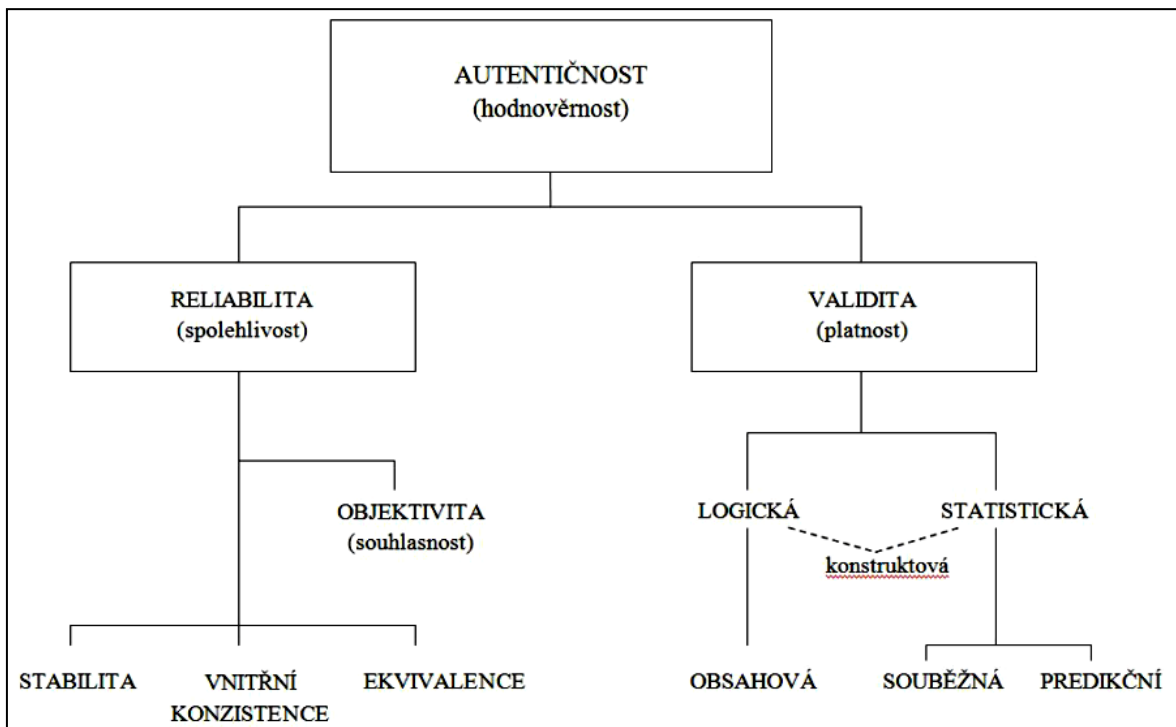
AUTENTIČNOST
(hodnověrnost)

RELIABILITA
(spolehlivost)

VALIDITA
(platnost)

OBJEKTIVITA
(souhlasnost)

LOGICKÁ

STATISTICKÁ

konstruktová

STABILITA

VNITŘNÍ KONZISTENCE

EKVIVALENCE

OBSAHOVÁ

SOUBĚŽNÁ

PREDIKČNÍ